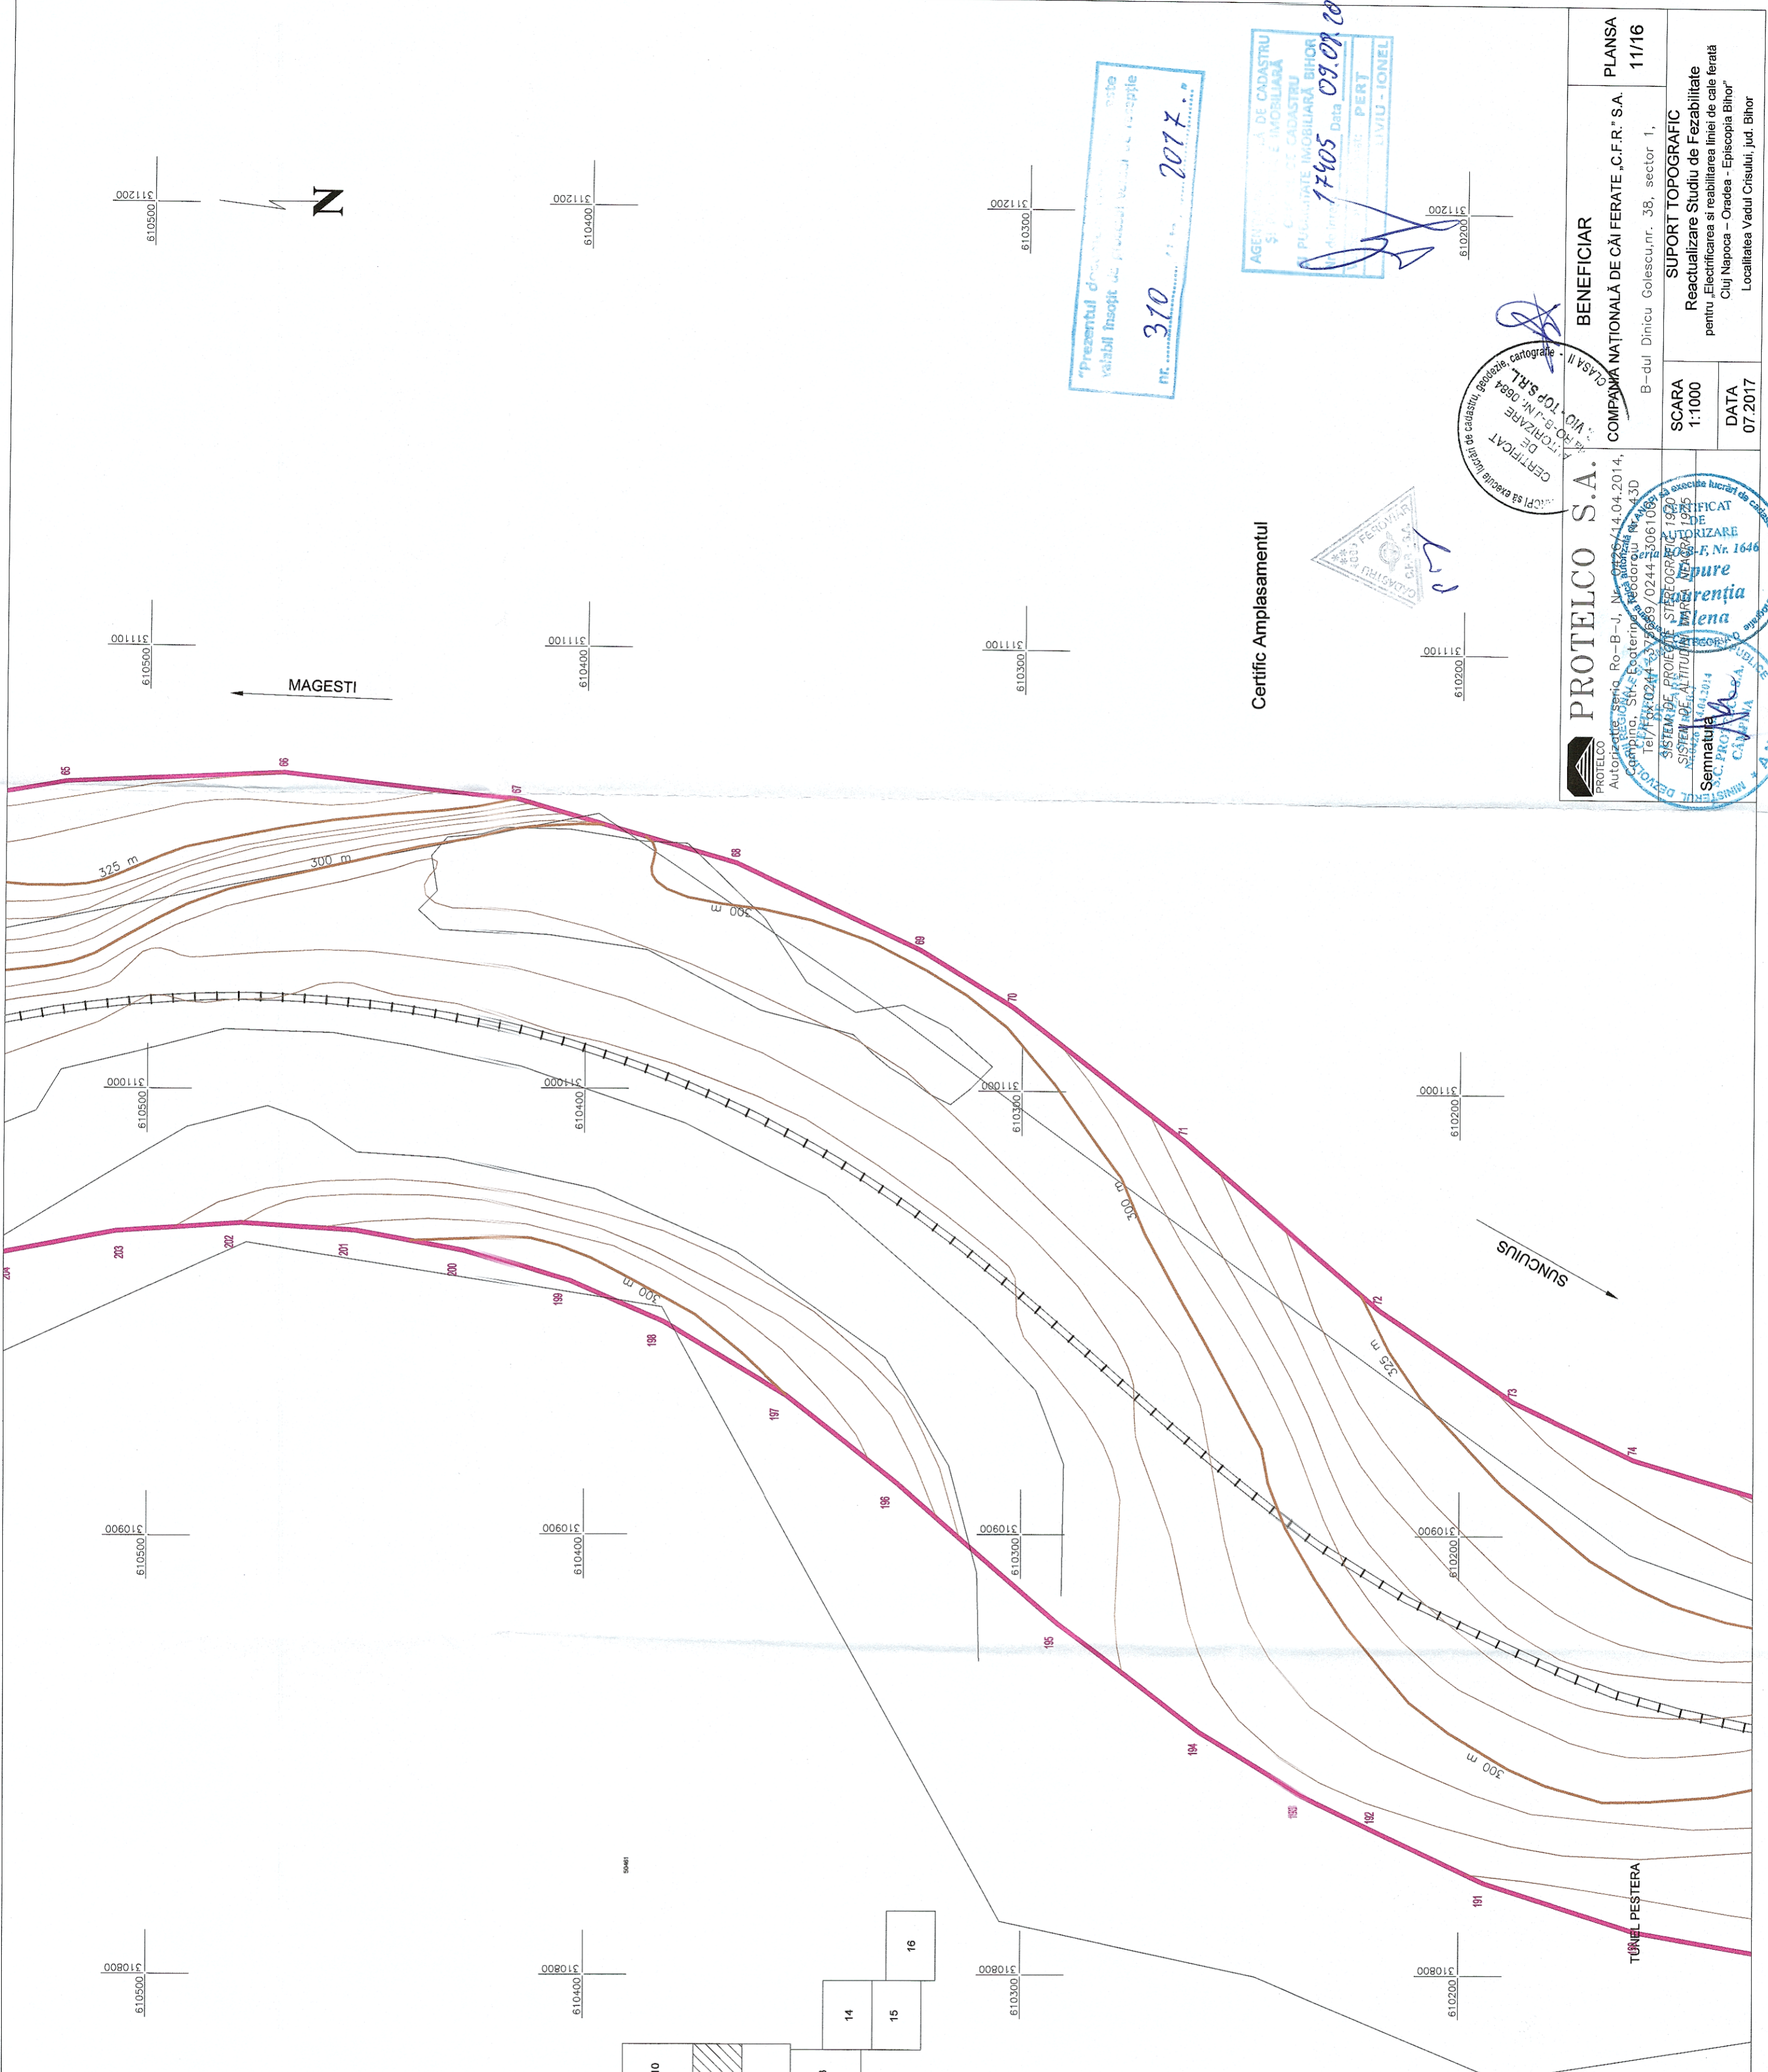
PLANSA
11/16

BENEFICIAR
COMPANIA NAȚIONALĂ DE CĂI FERATE „C.F.R." S.A.
B-dul Dinicu Golescu,nr. 38, sector 1,

SUPORT TOPOGRAFIC
Reactualizare Studiu de Fezabilitate
pentru „Electrificarea si reabilitarea liniei de cale ferată Cluj Napoca - Oradea - Episcopia Bihor"
Localitatea Vadul Crisului, jud. Bihor

SCARA
1:1000

DATA
07.2017

PROTELCO S.A.
Autorizatie seria Ro-B-J, Nr. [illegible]/14.04.2014,
Campina, Str. Ecaterina Teodoroiu, nr. 43D
Tel./Fax 0244 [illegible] /0244 306100
SISTEM DE PROIECTIE STEREOGRAFIC 1970
SISTEM DE ALTITUDINI MAREA NEAGRA 1975
Semnatura

CERTIFICAT DE AUTORIZARE
Seria RO-B-F, Nr. 1646
Epure Laurenția Elena

CERTIFICAT DE AUTORIZARE
Seria RO-B-J Nr. 0684
VIO - TOP S.R.L.
CLASA II

"Prezentul document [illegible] este valabil însoțit de procesul verbal de recepție
nr. 310 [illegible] 2017"

AGENȚIA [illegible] DE CADASTRU ȘI PUBLICITATE IMOBILIARĂ
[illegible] DE CADASTRU ȘI PUBLICITATE IMOBILIARĂ BIHOR
17405 Data 09.08.20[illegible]
EXPERT
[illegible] IONEL

Certific Amplasamentul

N

MAGESTI

SUNCUIUS

TUNEL PESTERA

311200 610500
311200 610400
311200 610300
311200 610200
311100 610500
311100 610400
311100 610300
311100 610200
311000 610500
311000 610400
311000 610300
311000 610200
310900 610500
310900 610400
310900 610300
310900 610200
310800 610500
310800 610400
310800 610300
310800 610200

325 m
300 m
300 m
300 m
300 m
325 m
300 m

65 66 67 68 69 70 71 72 73 74
204 203 202 201 200 199 198 197 196 195 194 193 192 191

16 14 15 10